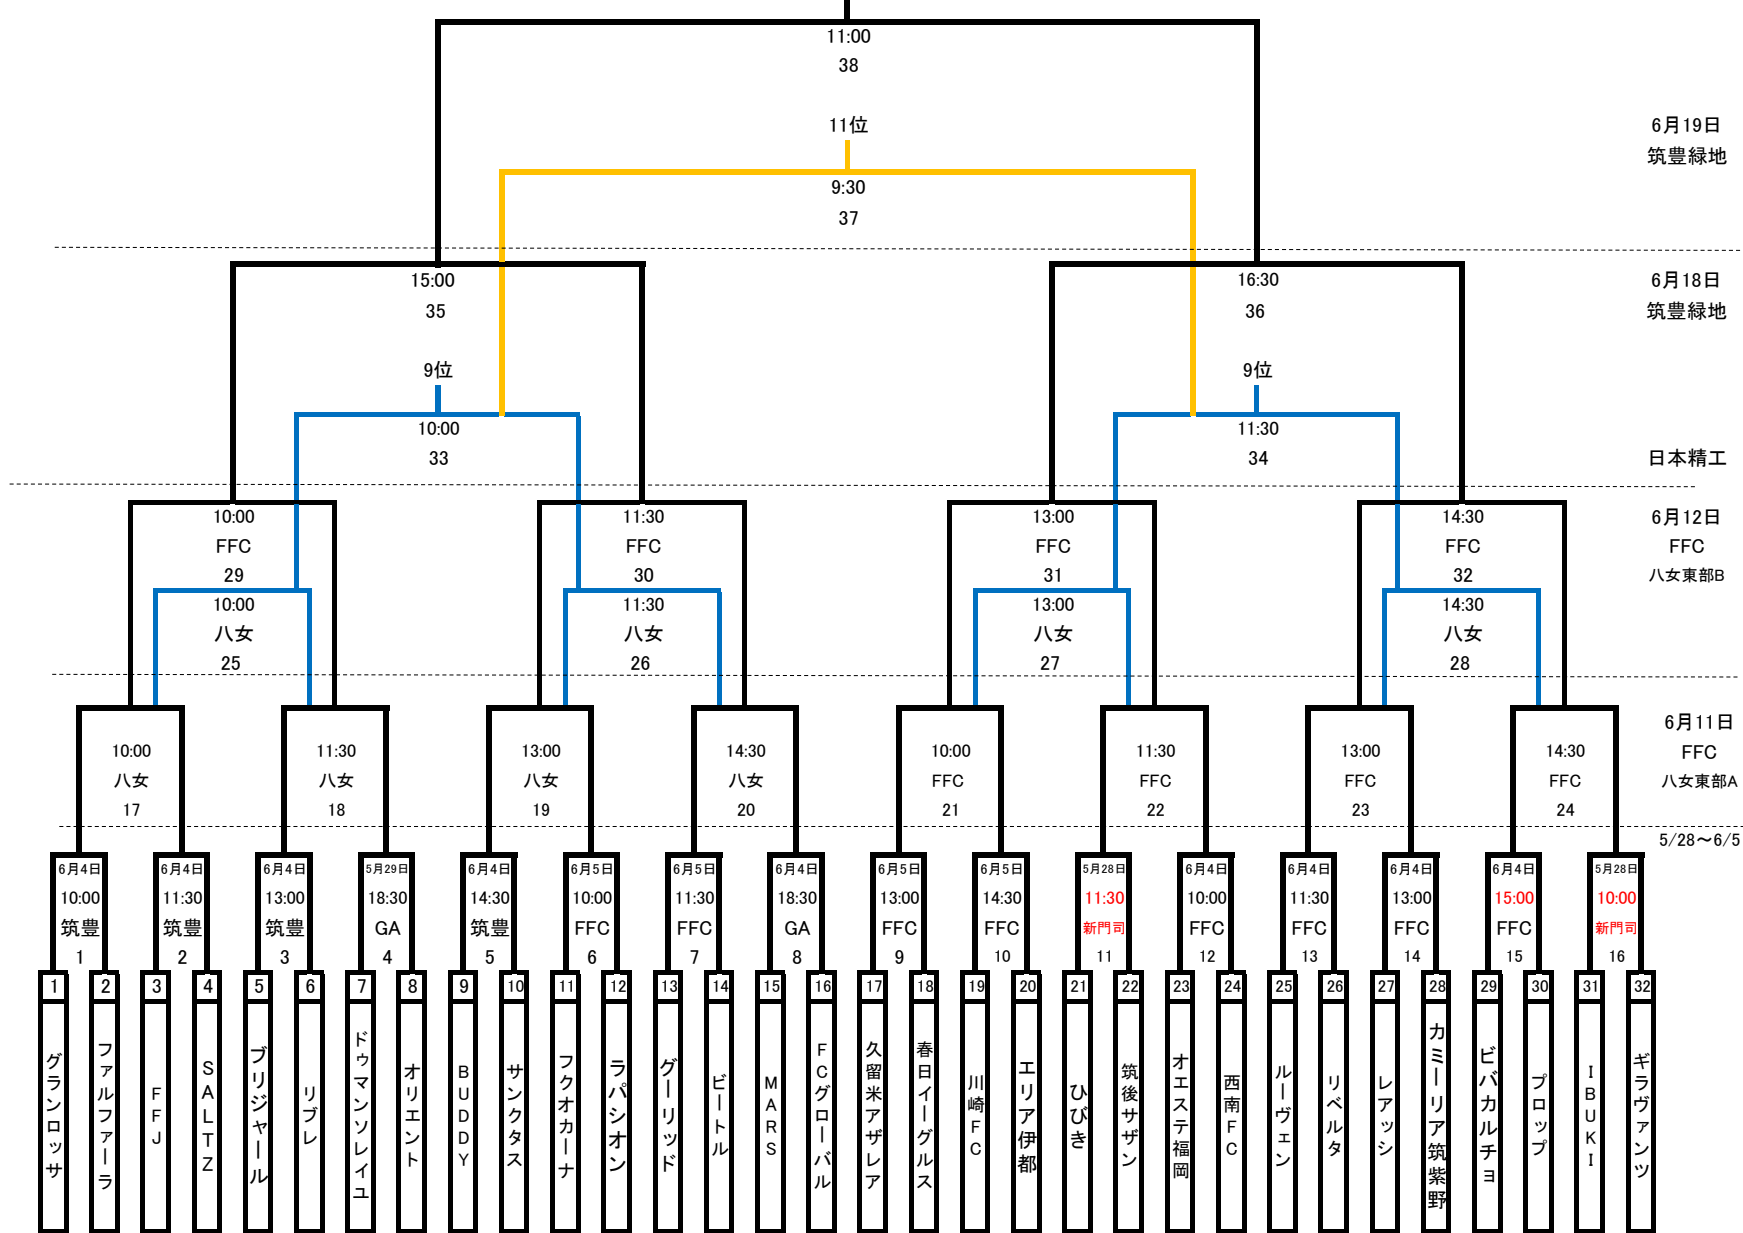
11:00
38

11位

9:30
37

6月19日
筑豊緑地

15:00
35

9位

10:00
33

16:30
36

9位

11:30
34

6月18日
筑豊緑地

日本精工

10:00
FFC
29

10:00
八女
25

11:30
FFC
30

11:30
八女
26

13:00
FFC
31

13:00
八女
27

14:30
FFC
32

14:30
八女
28

6月12日
FFC
八女東部B

10:00
八女
17

11:30
八女
18

13:00
八女
19

14:30
八女
20

10:00
FFC
21

11:30
FFC
22

13:00
FFC
23

14:30
FFC
24

6月11日
FFC
八女東部A

5/28～6/5

6月4日
10:00
筑豊
1

6月4日
11:30
筑豊
2

6月4日
13:00
筑豊
3

5月29日
18:30
GA
4

6月4日
14:30
筑豊
5

6月5日
10:00
FFC
6

6月5日
11:30
FFC
7

6月4日
18:30
GA
8

6月5日
13:00
FFC
9

6月5日
14:30
FFC
10

5月28日
11:30
新門司
11

6月4日
10:00
FFC
12

6月4日
11:30
FFC
13

6月4日
13:00
FFC
14

6月4日
15:00
FFC
15

5月28日
10:00
新門司
16

1 グランロッサ
2 ファルファーラ
3 FFJ
4 SALTZ
5 ブリジャール
6 リブレ
7 ドゥマンソレイユ
8 オリエント
9 BUDDY
10 サンクタス
11 フクオカーナ
12 ラパシオン
13 グーリッド
14 ビートル
15 MARS
16 FCグローバル
17 久留米アザレア
18 春日イーグルス
19 川崎FC
20 エリア伊都
21 ひびき
22 筑後サザン
23 オエステ福岡
24 西南FC
25 ルーヴェン
26 リベルタ
27 レアッシ
28 カミーリア筑紫野
29 ビバカルチョ
30 プロップ
31 IBUKI
32 ギラヴァンツ